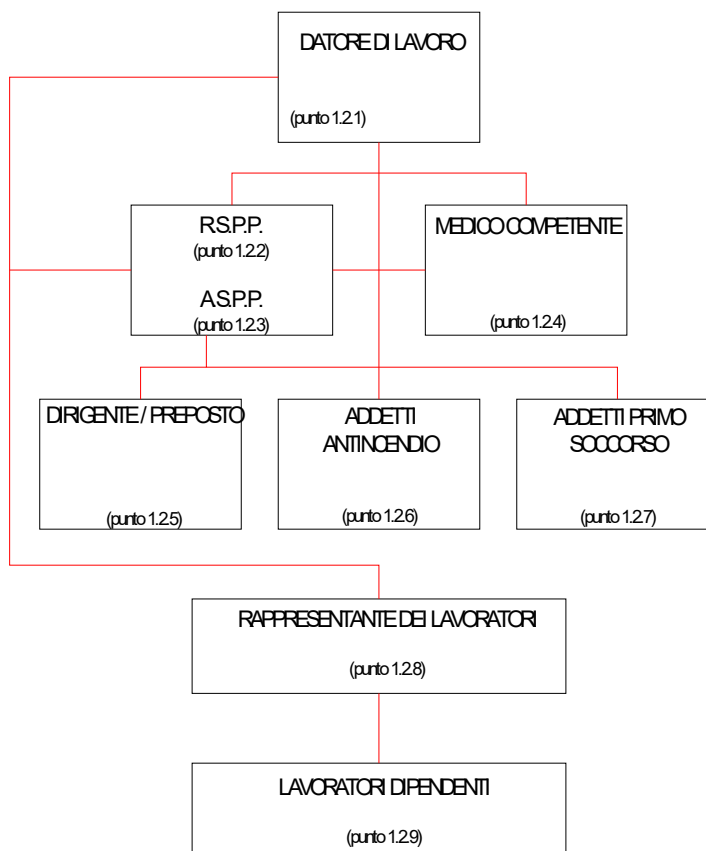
DATORE DI LAVORO

(punto 1.2.1)

R.S.P.P.
(punto 1.2.2)

A.S.P.P.
(punto 1.2.3)

MEDICO COMPETENTE

(punto 1.2.4)

DIRIGENTE / PREPOSTO

(punto 1.2.5)

ADDETTI ANTINCENDIO

(punto 1.2.6)

ADDETTI PRIMO SOCCORSO

(punto 1.2.7)

RAPPRESENTANTE DEI LAVORATORI

(punto 1.2.8)

LAVORATORI DIPENDENTI

(punto 1.2.9)